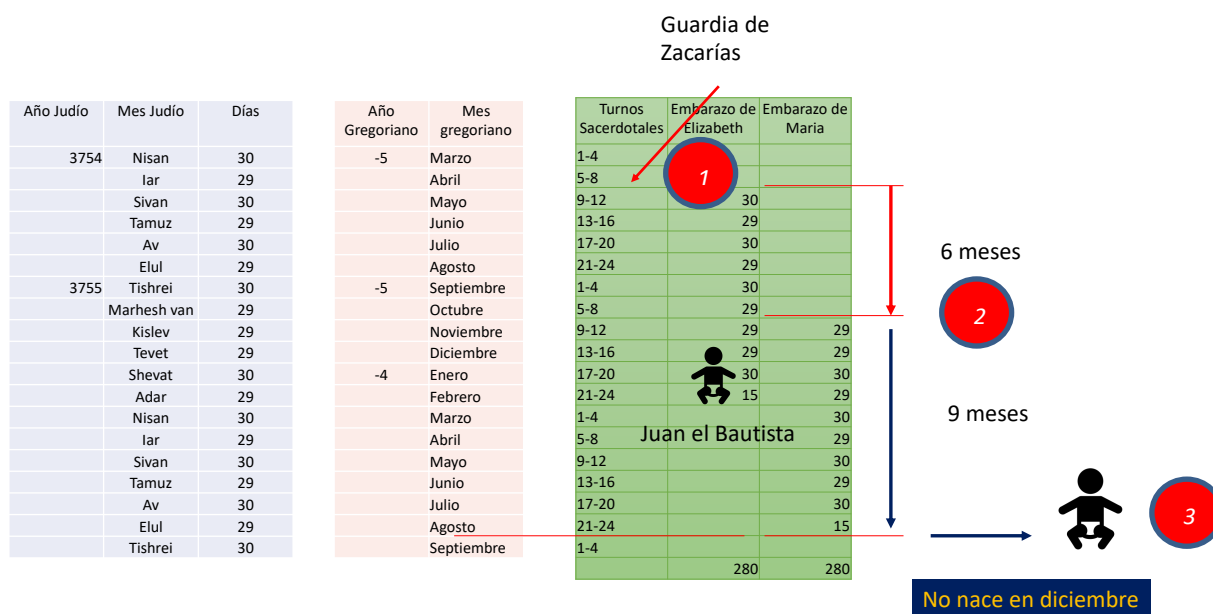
Guardia de Zacarías

| Año Judío | Mes Judío | Días |
|---|---|---|
| 3754 | Nisan | 30 |
| | Iar | 29 |
| | Sivan | 30 |
| | Tamuz | 29 |
| | Av | 30 |
| | Elul | 29 |
| 3755 | Tishrei | 30 |
| | Marhesh van | 29 |
| | Kislev | 29 |
| | Tevet | 29 |
| | Shevat | 30 |
| | Adar | 29 |
| | Nisan | 30 |
| | Iar | 29 |
| | Sivan | 30 |
| | Tamuz | 29 |
| | Av | 30 |
| | Elul | 29 |
| | Tishrei | 30 |

| Año Gregoriano | Mes gregoriano |
|---|---|
| -5 | Marzo |
| | Abril |
| | Mayo |
| | Junio |
| | Julio |
| | Agosto |
| -5 | Septiembre |
| | Octubre |
| | Noviembre |
| | Diciembre |
| -4 | Enero |
| | Febrero |
| | Marzo |
| | Abril |
| | Mayo |
| | Junio |
| | Julio |
| | Agosto |
| | Septiembre |

| Turnos Sacerdotales | Embarazo de Elizabeth | Embarazo de Maria |
|---|---|---|
| 1-4 | | |
| 5-8 | | |
| 9-12 | 30 | |
| 13-16 | 29 | |
| 17-20 | 30 | |
| 21-24 | 29 | |
| 1-4 | 30 | |
| 5-8 | 29 | |
| 9-12 | 29 | 29 |
| 13-16 | 29 | 29 |
| 17-20 | 30 | 30 |
| 21-24 | 15 | 29 |
| 1-4 | | 30 |
| 5-8 | | 29 |
| 9-12 | | 30 |
| 13-16 | | 29 |
| 17-20 | | 30 |
| 21-24 | | 15 |
| 1-4 | | |
| | 280 | 280 |

1

6 meses

2

9 meses

Juan el Bautista

3

No nace en diciembre